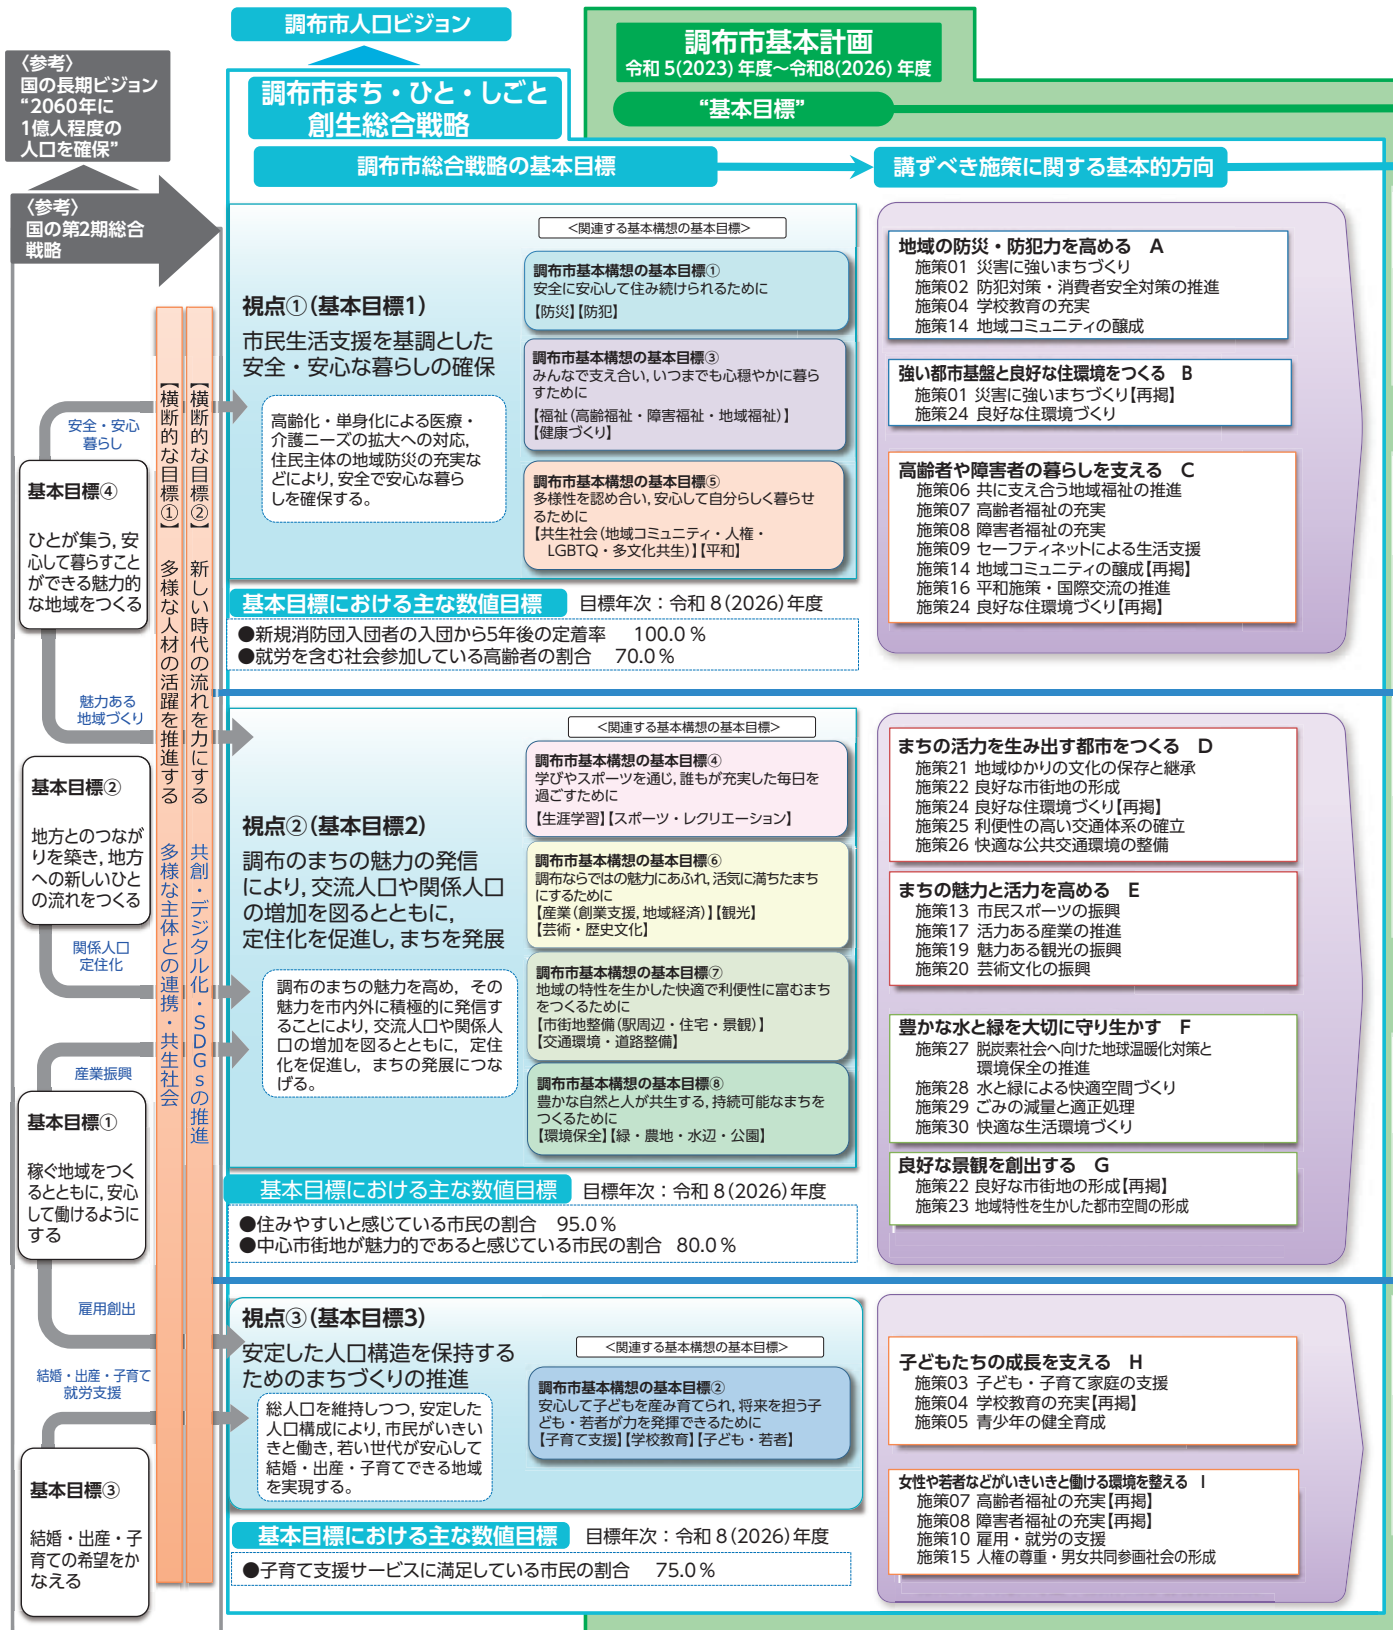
調布市人口ビジョン

調布市基本計画
令和 5(2023) 年度~令和8(2026) 年度

“基本目標”

〈参考〉
国の長期ビジョン
“2060年に
1億人程度の
人口を確保”

調布市まち・ひと・しごと
創生総合戦略

調布市総合戦略の基本目標

講ずべき施策に関する基本的方向

〈参考〉
国の第2期総合
戦略

安全・安心
暮らし

基本目標④

ひとが集う, 安心して暮らすことができる魅力的な地域をつくる

魅力ある
地域づくり

基本目標②

地方とのつながりを築き, 地方への新しいひとの流れをつくる

関係人口
定住化

産業振興

基本目標①

稼ぐ地域をつくるとともに, 安心して働けるようにする

雇用創出

結婚・出産・子育て
就労支援

基本目標③

結婚・出産・子育ての希望をかなえる

【横断的な目標①】多様な人材の活躍を推進する 多様な主体との連携・共生社会

【横断的な目標②】新しい時代の流れを力にする 共創・デジタル化・SDGsの推進

視点①(基本目標1)
市民生活支援を基調とした安全・安心な暮らしの確保

高齢化・単身化による医療・介護ニーズの拡大への対応, 住民主体の地域防災の充実などにより, 安全で安心な暮らしを確保する。

<関連する基本構想の基本目標>

調布市基本構想の基本目標①
安全に安心して住み続けられるために
【防災】【防犯】

調布市基本構想の基本目標③
みんなで支え合い, いつまでも心穏やかに暮らすために
【福祉(高齢福祉・障害福祉・地域福祉)】
【健康づくり】

調布市基本構想の基本目標⑤
多様性を認め合い, 安心して自分らしく暮らせるために
【共生社会(地域コミュニティ・人権・LGBTQ・多文化共生)】【平和】

基本目標における主な数値目標　目標年次：令和 8(2026)年度
●新規消防団入団者の入団から5年後の定着率　100.0 %
●就労を含む社会参加している高齢者の割合　70.0 %

地域の防災・防犯力を高める　A
施策01 災害に強いまちづくり
施策02 防犯対策・消費者安全対策の推進
施策04 学校教育の充実
施策14 地域コミュニティの醸成

強い都市基盤と良好な住環境をつくる　B
施策01 災害に強いまちづくり【再掲】
施策24 良好な住環境づくり

高齢者や障害者の暮らしを支える　C
施策06 共に支え合う地域福祉の推進
施策07 高齢者福祉の充実
施策08 障害者福祉の充実
施策09 セーフティネットによる生活支援
施策14 地域コミュニティの醸成【再掲】
施策16 平和施策・国際交流の推進
施策24 良好な住環境づくり【再掲】

視点②(基本目標2)
調布のまちの魅力の発信により, 交流人口や関係人口の増加を図るとともに, 定住化を促進し, まちを発展

調布のまちの魅力を高め, その魅力を市内外に積極的に発信することにより, 交流人口や関係人口の増加を図るとともに, 定住化を促進し, まちの発展につなげる。

<関連する基本構想の基本目標>

調布市基本構想の基本目標④
学びやスポーツを通じ, 誰もが充実した毎日を過ごすために
【生涯学習】【スポーツ・レクリエーション】

調布市基本構想の基本目標⑥
調布ならではの魅力にあふれ, 活気に満ちたまちにするために
【産業(創業支援, 地域経済)】【観光】
【芸術・歴史文化】

調布市基本構想の基本目標⑦
地域の特性を生かした快適で利便性に富むまちをつくるために
【市街地整備(駅周辺・住宅・景観)】
【交通環境・道路整備】

調布市基本構想の基本目標⑧
豊かな自然と人が共生する, 持続可能なまちをつくるために
【環境保全】【緑・農地・水辺・公園】

基本目標における主な数値目標　目標年次：令和 8(2026)年度
●住みやすいと感じている市民の割合　95.0 %
●中心市街地が魅力的であると感じている市民の割合　80.0 %

まちの活力を生み出す都市をつくる　D
施策21 地域ゆかりの文化の保存と継承
施策22 良好な市街地の形成
施策24 良好な住環境づくり【再掲】
施策25 利便性の高い交通体系の確立
施策26 快適な公共交通環境の整備

まちの魅力と活力を高める　E
施策13 市民スポーツの振興
施策17 活力ある産業の推進
施策19 魅力ある観光の振興
施策20 芸術文化の振興

豊かな水と緑を大切に守り生かす　F
施策27 脱炭素社会へ向けた地球温暖化対策と環境保全の推進
施策28 水と緑による快適空間づくり
施策29 ごみの減量と適正処理
施策30 快適な生活環境づくり

良好な景観を創出する　G
施策22 良好な市街地の形成【再掲】
施策23 地域特性を生かした都市空間の形成

視点③(基本目標3)
安定した人口構造を保持するためのまちづくりの推進

総人口を維持しつつ, 安定した人口構成により, 市民がいきいきと働き, 若い世代が安心して結婚・出産・子育てできる地域を実現する。

<関連する基本構想の基本目標>

調布市基本構想の基本目標②
安心して子どもを産み育てられ, 将来を担う子ども・若者が力を発揮できるために
【子育て支援】【学校教育】【子ども・若者】

基本目標における主な数値目標　目標年次：令和 8(2026)年度
●子育て支援サービスに満足している市民の割合　75.0 %

子どもたちの成長を支える　H
施策03 子ども・子育て家庭の支援
施策04 学校教育の充実【再掲】
施策05 青少年の健全育成

女性や若者などがいきいきと働ける環境を整える　I
施策07 高齢者福祉の充実【再掲】
施策08 障害者福祉の充実【再掲】
施策10 雇用・就労の支援
施策15 人権の尊重・男女共同参画社会の形成